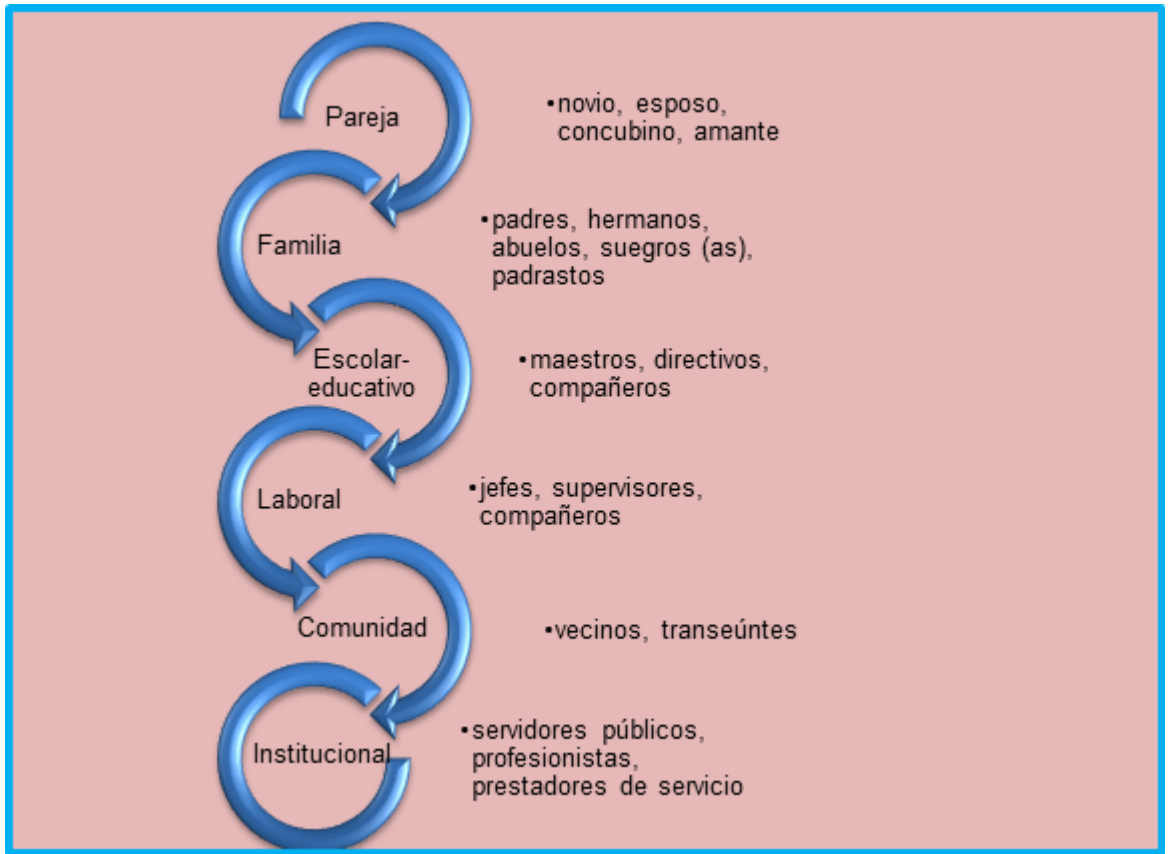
Pareja

•novio, esposo, concubino, amante

Familia

•padres, hermanos, abuelos, suegros (as), padrastos

Escolar-educativo

•maestros, directivos, compañeros

Laboral

•jefes, supervisores, compañeros

Comunidad

•vecinos, transeúntes

Institucional

•servidores públicos, profesionistas, prestadores de servicio